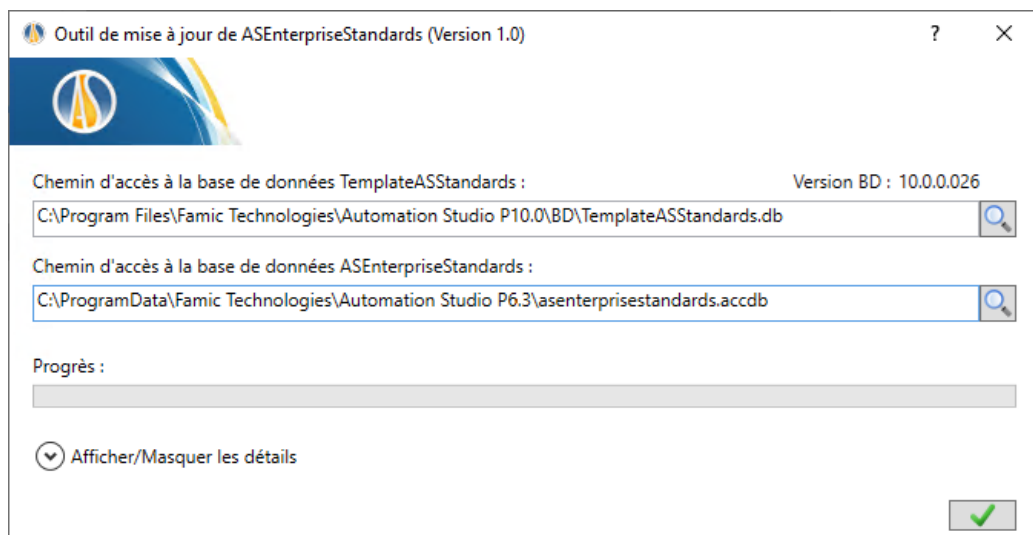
Outil de mise à jour de ASEnterpriseStandards (Version 1.0)

?

Chemin d'accès à la base de données TemplateASStandards :

Version BD : 10.0.0.026

C:\Program Files\Famic Technologies\Automation Studio P10.0\BD\TemplateASStandards.db

Chemin d'accès à la base de données ASEnterpriseStandards :

C:\ProgramData\Famic Technologies\Automation Studio P6.3\asenterprisestandards.accdb

Progrès :

Afficher/Masquer les détails